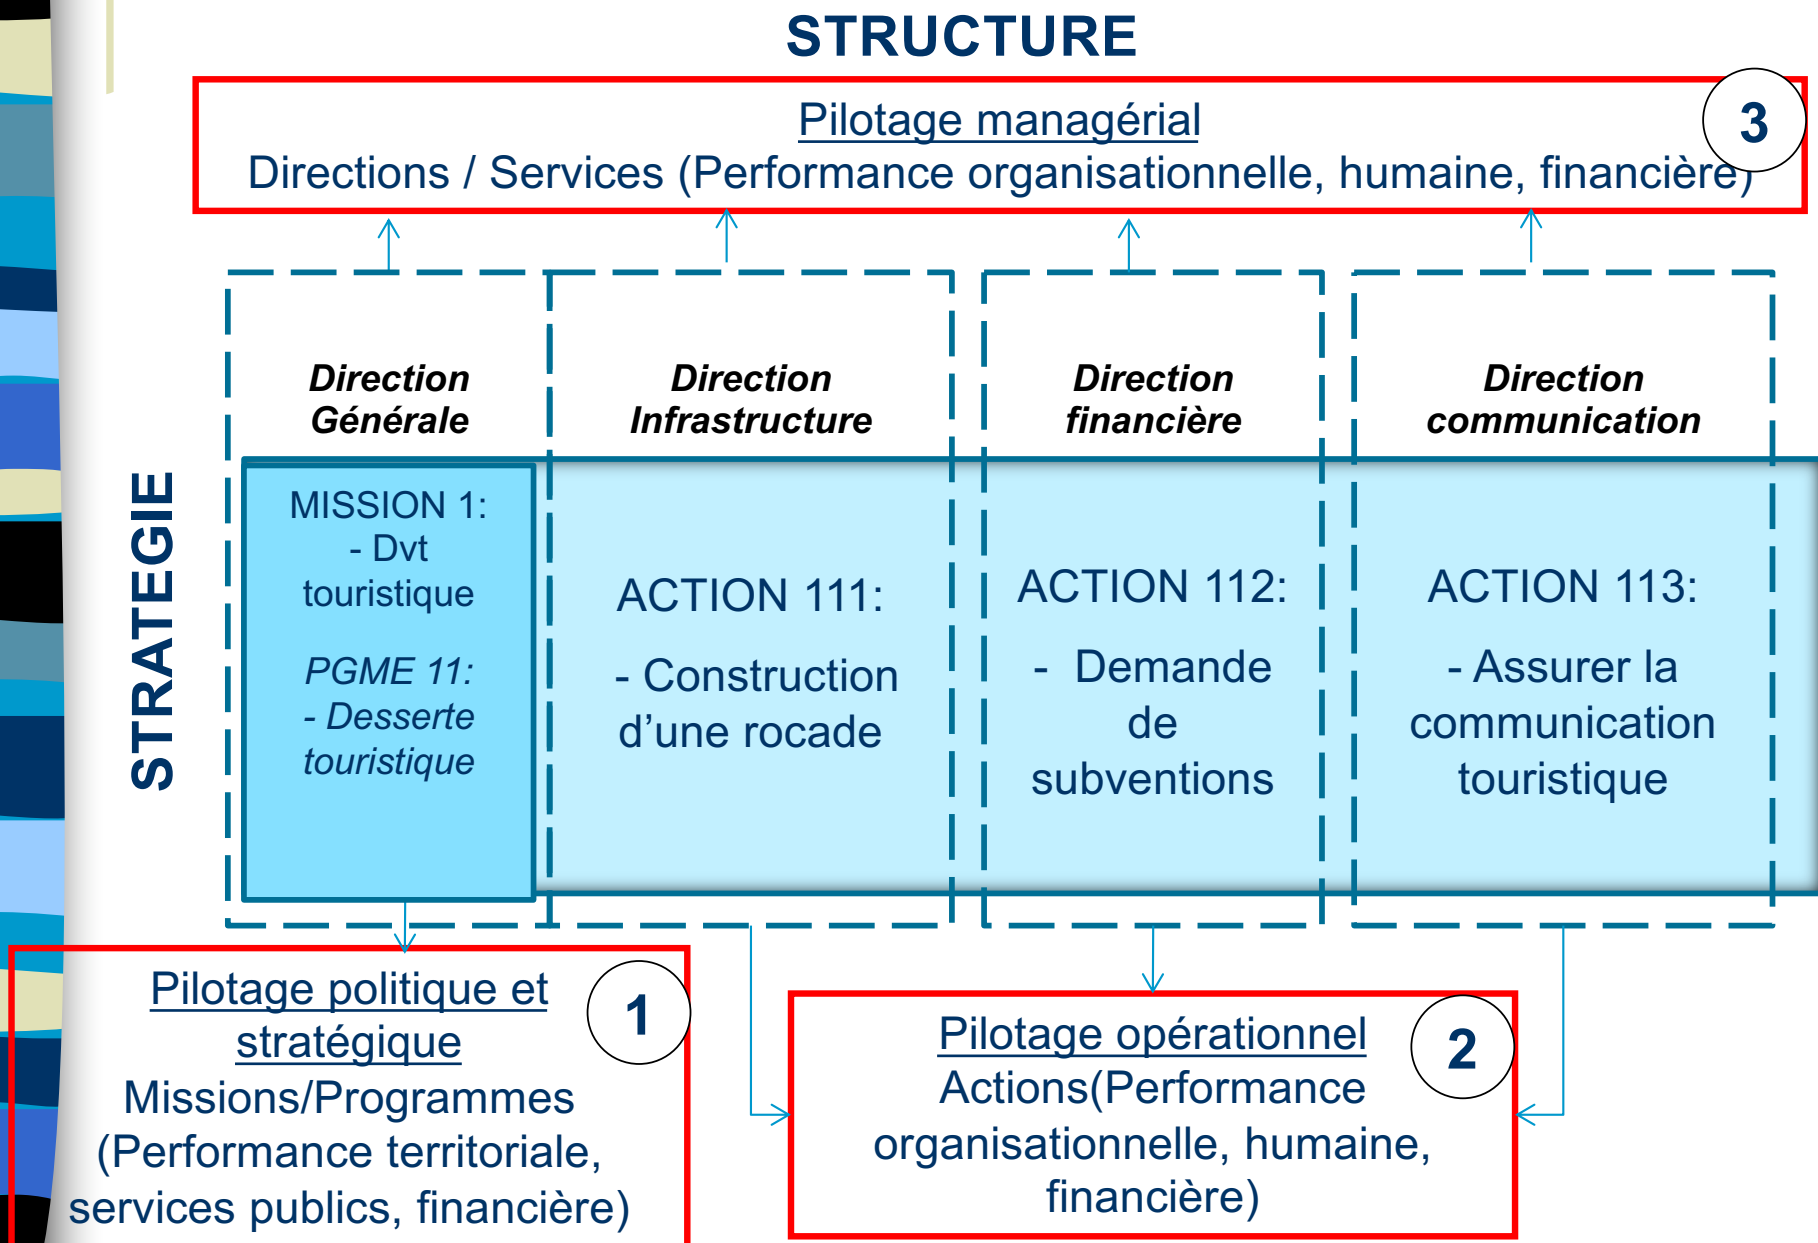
STRUCTURE

Pilotage managérial
Directions / Services (Performance organisationnelle, humaine, financière)

3

STRATEGIE

Direction Générale

Direction Infrastructure

Direction financière

Direction communication

MISSION 1:
- Dvt touristique

PGME 11:
- Desserte touristique

ACTION 111:
- Construction d'une rocade

ACTION 112:
- Demande de subventions

ACTION 113:
- Assurer la communication touristique

Pilotage politique et stratégique
Missions/Programmes (Performance territoriale, services publics, financière)

1

Pilotage opérationnel
Actions(Performance organisationnelle, humaine, financière)

2